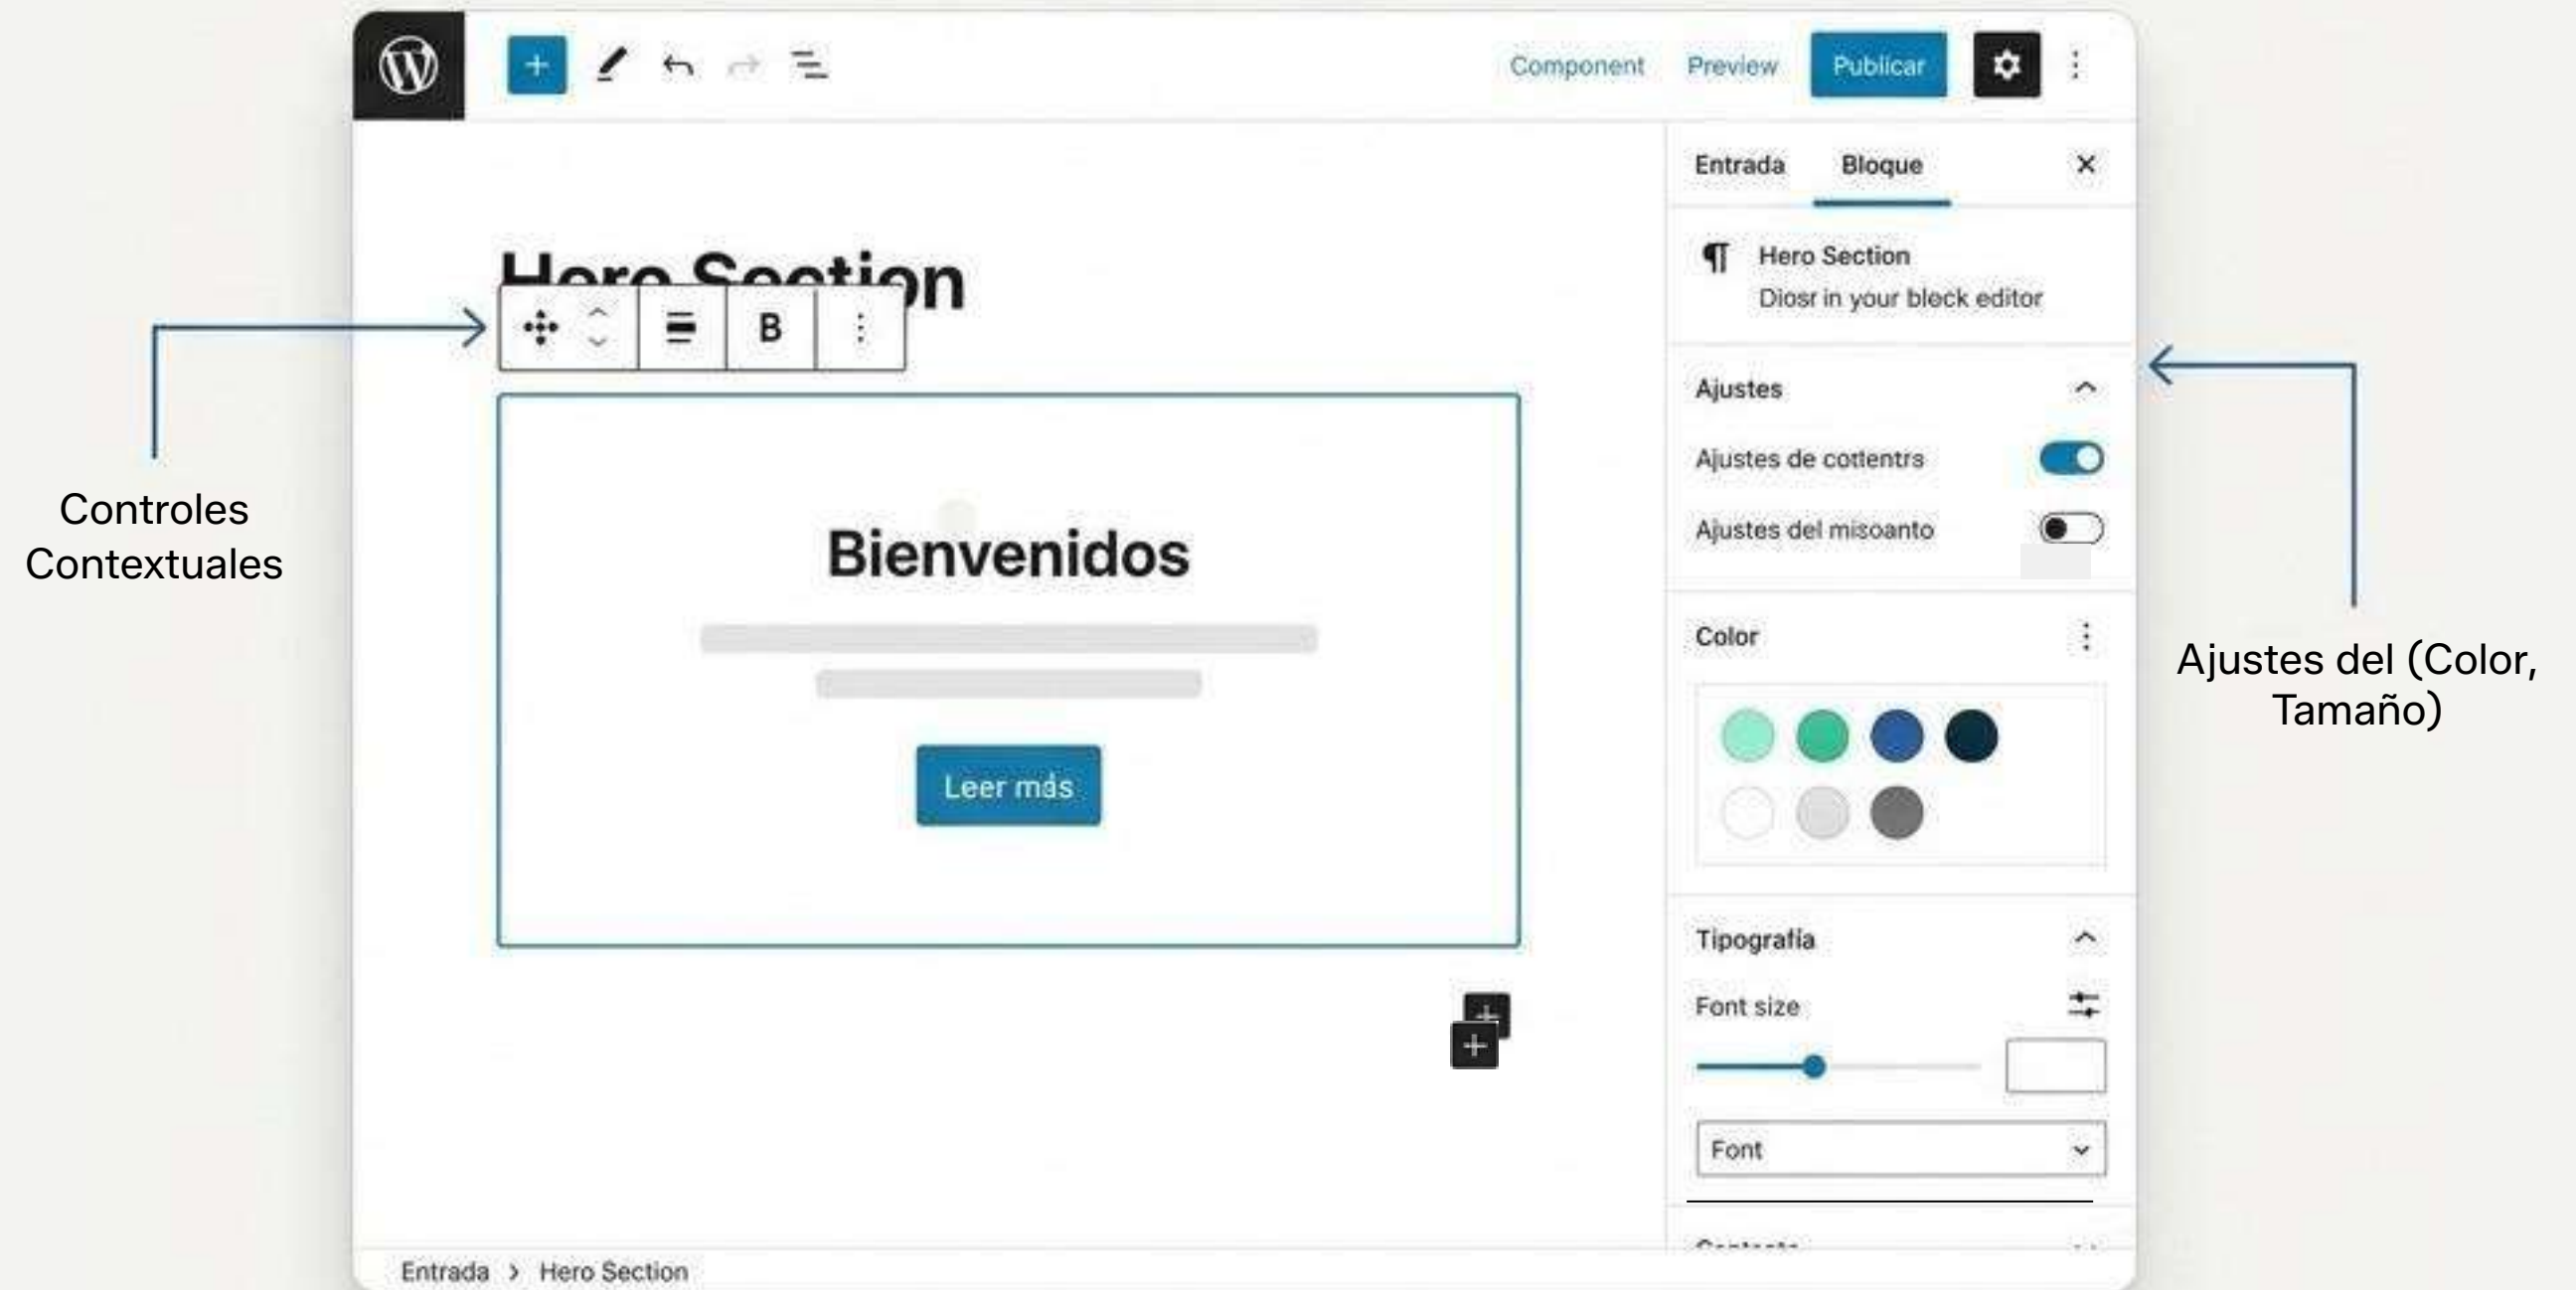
Component Preview Publicar

Entrada Bloque

Hero Section

B

Hero Section
Diosr in your bleck editor

Ajustes

Ajustes de cottentrs

Ajustes del misoanto

Color

Bienvenidos

Leer más

Tipografía

Font size

Font

Entrada > Hero Section

Controles Contextuales

Ajustes del (Color, Tamaño)